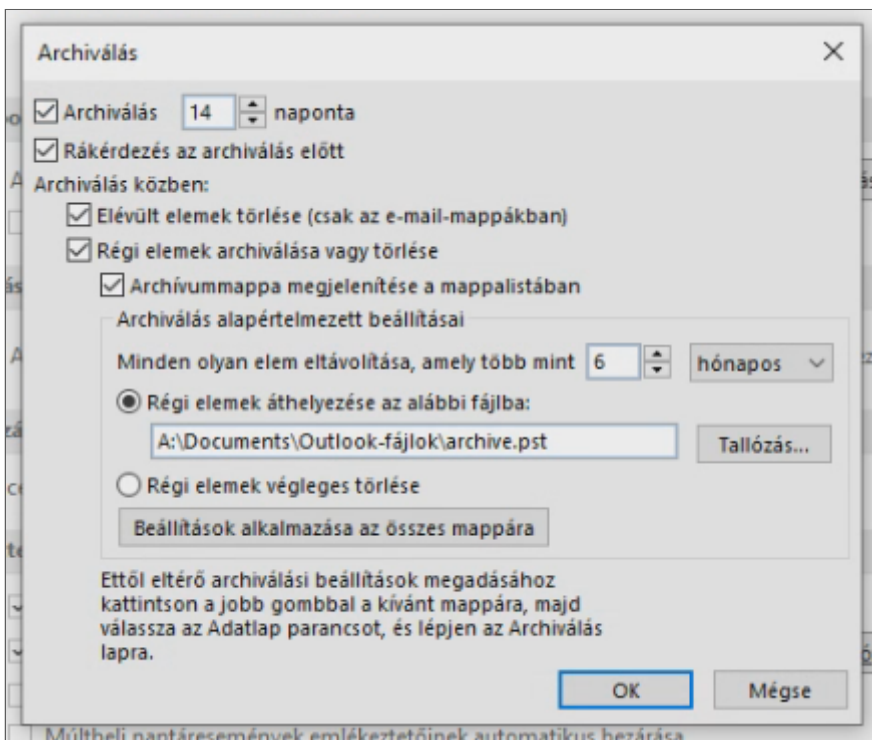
Archiválás

×

Archiválás 14 naponta

Rákérdezés az archiválás előtt

Archiválás közben:

Elévült elemek törlése (csak az e-mail-mappákban)

Régi elemek archiválása vagy törlése

Archívummappa megjelenítése a mappalistában

Archiválás alapértelmezett beállításai

Minden olyan elem eltávolítása, amely több mint 6 hónapos

Régi elemek áthelyezése az alábbi fájlba:

A:\Documents\Outlook-fájlok\archive.pst

Tallózás...

Régi elemek végleges törlése

Beállítások alkalmazása az összes mappára

Ettől eltérő archiválási beállítások megadásához kattintson a jobb gombbal a kívánt mappára, majd válassza az Adatlap parancsot, és lépjen az Archiválás lapra.

OK

Mégse

Múltbeli naptáresemények emlékeztetőinek automatikus bezárása